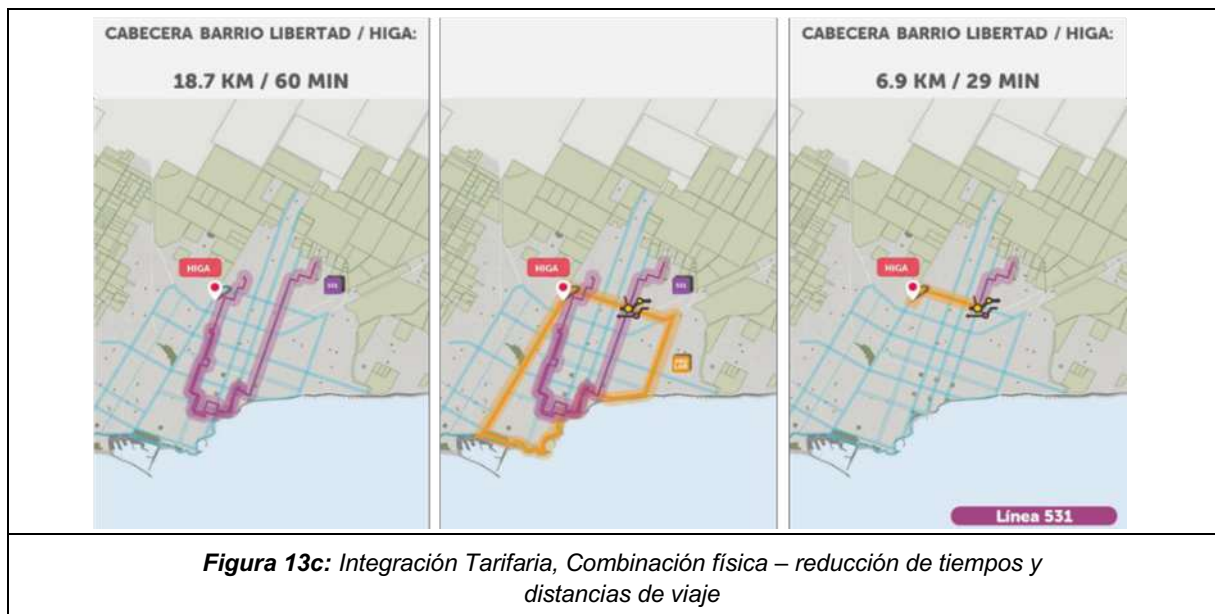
CABECERA BARRIO LIBERTAD / HIGA:

18.7 KM / 60 MIN

HIGA

CABECERA BARRIO LIBERTAD / HIGA:

6.9 KM / 29 MIN

HIGA

HIGA

Línea 531

***Figura 13c:*** *Integración Tarifaria, Combinación física – reducción de tiempos y distancias de viaje*